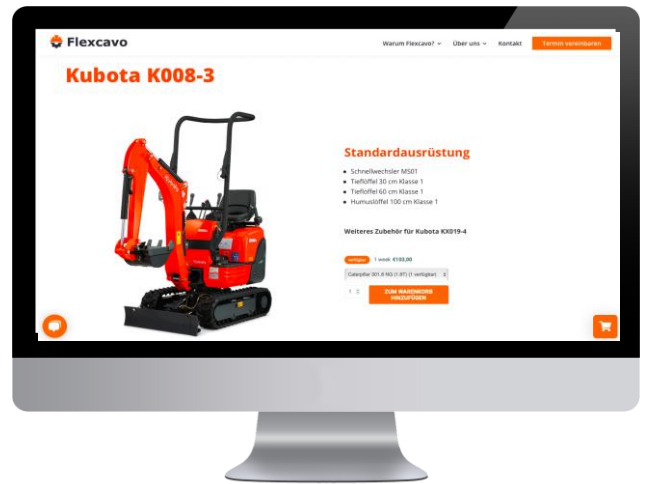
Flexcavo

Warum Flexcavo? Über uns Kontakt Termin vereinbaren

Kubota K008-3

Standardausrüstung

- Schnellwechsler MS01
- Tieflöffel 30 cm Klasse 1
- Tieflöffel 60 cm Klasse 1
- Humuslöffel 100 cm Klasse 1

Weiteres Zubehör für Kubota KX019-4

verfügbar 1 week €103,00

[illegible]

1

ZUM WARENKORB HINZUFÜGEN